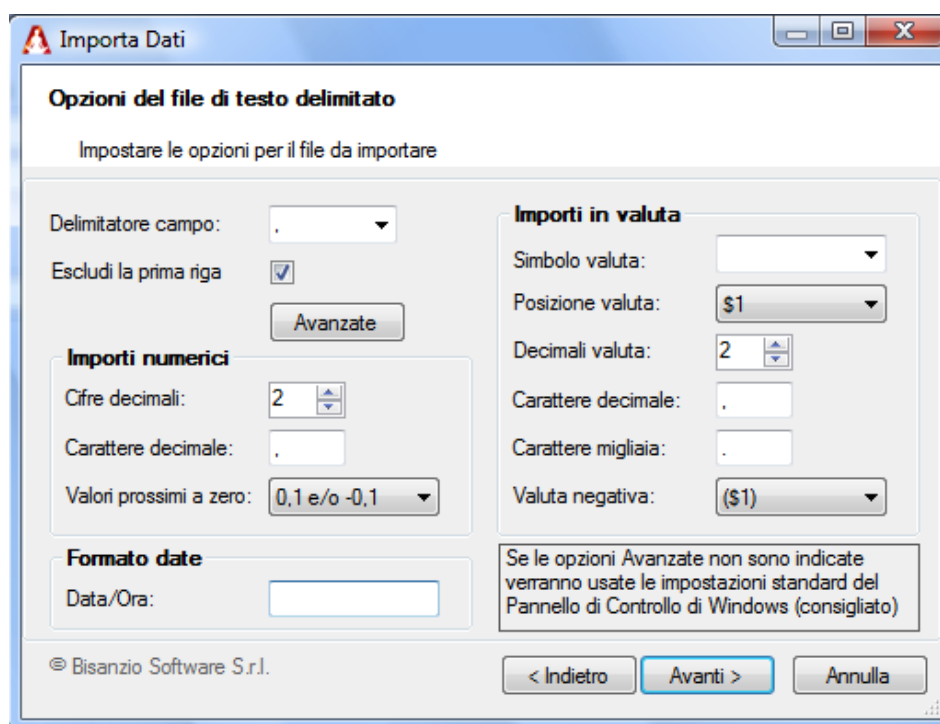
Importa Dati

Opzioni del file di testo delimitato

Impostare le opzioni per il file da importare

Delimitatore campo: ,

Escludi la prima riga

Avanzate

Importi numerici

Cifre decimali: 2

Carattere decimale: ,

Valori prossimi a zero: 0,1 e/o -0,1

Formato date

Data/Ora:

Importi in valuta

Simbolo valuta:

Posizione valuta: $1

Decimali valuta: 2

Carattere decimale: ,

Carattere migliaia: .

Valuta negativa: ($1)

Se le opzioni Avanzate non sono indicate verranno usate le impostazioni standard del Pannello di Controllo di Windows (consigliato)

© Bisanzio Software S.r.l.

< Indietro

Avanti >

Annulla